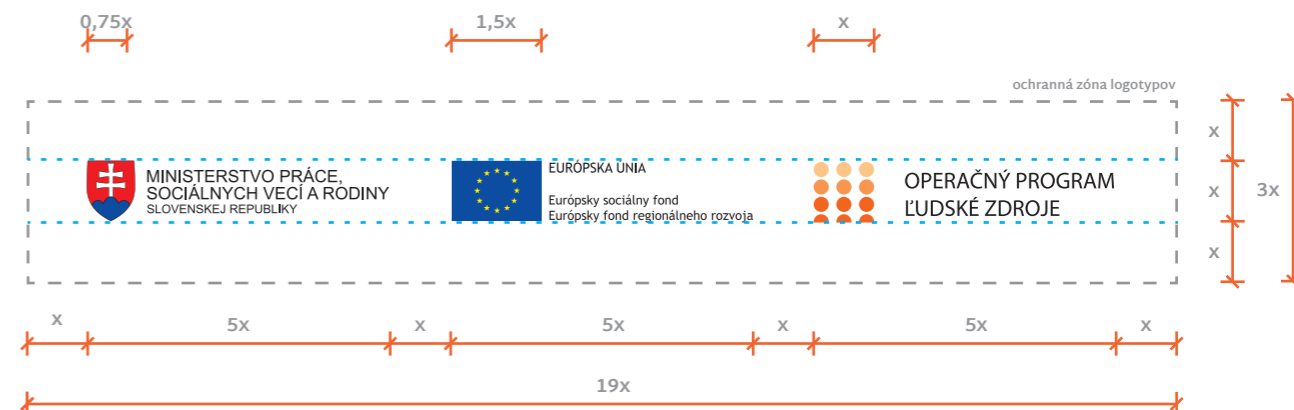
0,75x

1,5x

x

ochranná zóna logotypov

MINISTERSTVO PRÁCE, SOCIÁLNYCH VECÍ A RODINY
SLOVENSKEJ REPUBLIKY

EURÓPSKA ÚNIA

Európsky sociálny fond
Európsky fond regionálneho rozvoja

OPERAČNÝ PROGRAM
ĽUDSKÉ ZDROJE

x

x

x

3x

x

5x

x

5x

x

5x

x

19x